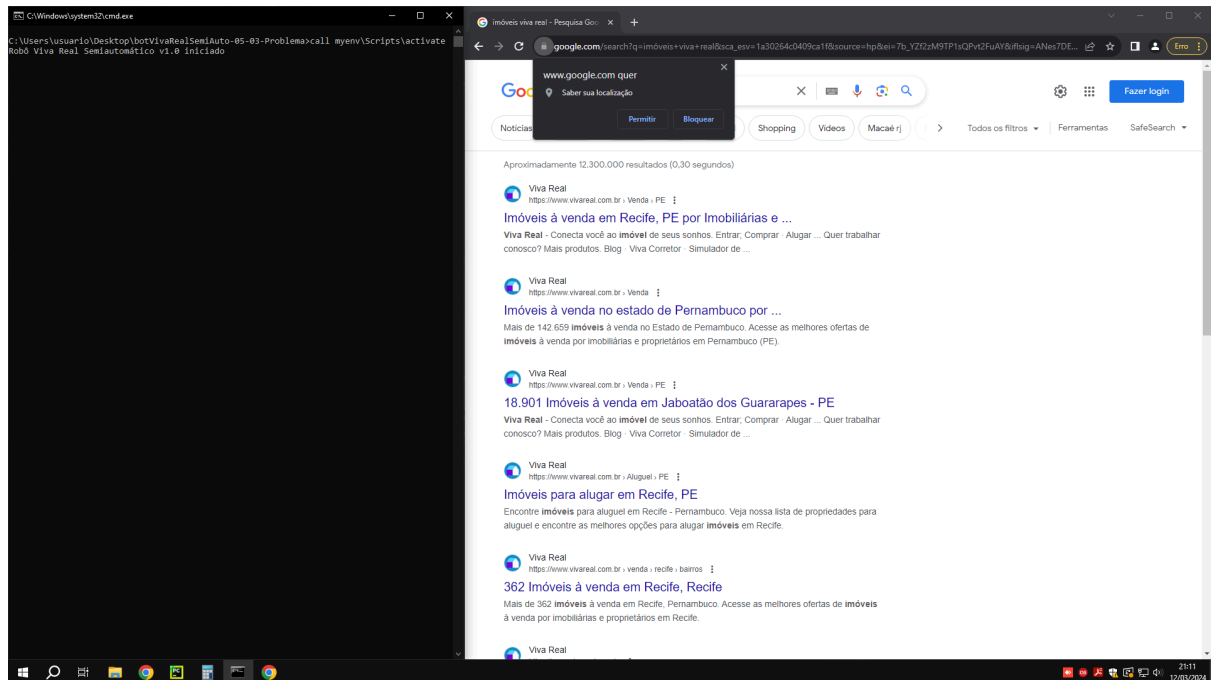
C:\Windows\system32\cmd.exe

C:\Users\usuario\Desktop\botVivaRealSemiAuto-05-03-Problema>call myenv\Scripts\activate
Robô Viva Real Semiautomático v1.0 iniciado

imóveis viva real - Pesquisa Goo

google.com/search?q=imóveis+viva+real&sca_esv=1a30264c0409ca1f&source=hp&ei=7b_YZf2zM9TP1sQPvt2FuAY&iflsig=ANes7DE...

Erro

www.google.com quer
Saber sua localização
Permitir
Bloquear

Fazer login

Notícias
Shopping
Vídeos
Macaé rj
Todos os filtros
Ferramentas
SafeSearch

Aproximadamente 12.300.000 resultados (0,30 segundos)

Viva Real
https://www.vivareal.com.br › Venda › PE
Imóveis à venda em Recife, PE por Imobiliárias e ...
Viva Real - Conecta você ao imóvel de seus sonhos. Entrar; Comprar · Alugar ... Quer trabalhar conosco? Mais produtos. Blog · Viva Corretor · Simulador de ...

Viva Real
https://www.vivareal.com.br › Venda
Imóveis à venda no estado de Pernambuco por ...
Mais de 142.659 imóveis à venda no Estado de Pernambuco. Acesse as melhores ofertas de imóveis à venda por imobiliárias e proprietários em Pernambuco (PE).

Viva Real
https://www.vivareal.com.br › Venda › PE
18.901 Imóveis à venda em Jaboatão dos Guararapes - PE
Viva Real - Conecta você ao imóvel de seus sonhos. Entrar; Comprar · Alugar ... Quer trabalhar conosco? Mais produtos. Blog · Viva Corretor · Simulador de ...

Viva Real
https://www.vivareal.com.br › Aluguel › PE
Imóveis para alugar em Recife, PE
Encontre imóveis para aluguel em Recife - Pernambuco. Veja nossa lista de propriedades para aluguel e encontre as melhores opções para alugar imóveis em Recife.

Viva Real
https://www.vivareal.com.br › venda › recife › bairros
362 Imóveis à venda em Recife, Recife
Mais de 362 imóveis à venda em Recife, Pernambuco. Acesse as melhores ofertas de imóveis à venda por imobiliárias e proprietários em Recife.

Viva Real

21:11
12/03/2024